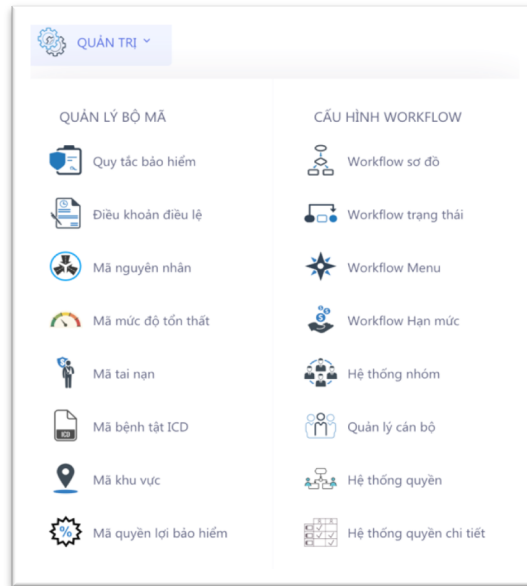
QUẢN TRỊ ˅

QUẢN LÝ BỘ MÃ

Quy tắc bảo hiểm

Điều khoản điều lệ

Mã nguyên nhân

Mã mức độ tổn thất

Mã tai nạn

Mã bệnh tật ICD

Mã khu vực

Mã quyền lợi bảo hiểm

CẤU HÌNH WORKFLOW

Workflow sơ đồ

Workflow trạng thái

Workflow Menu

Workflow Hạn mức

Hệ thống nhóm

Quản lý cán bộ

Hệ thống quyền

Hệ thống quyền chi tiết